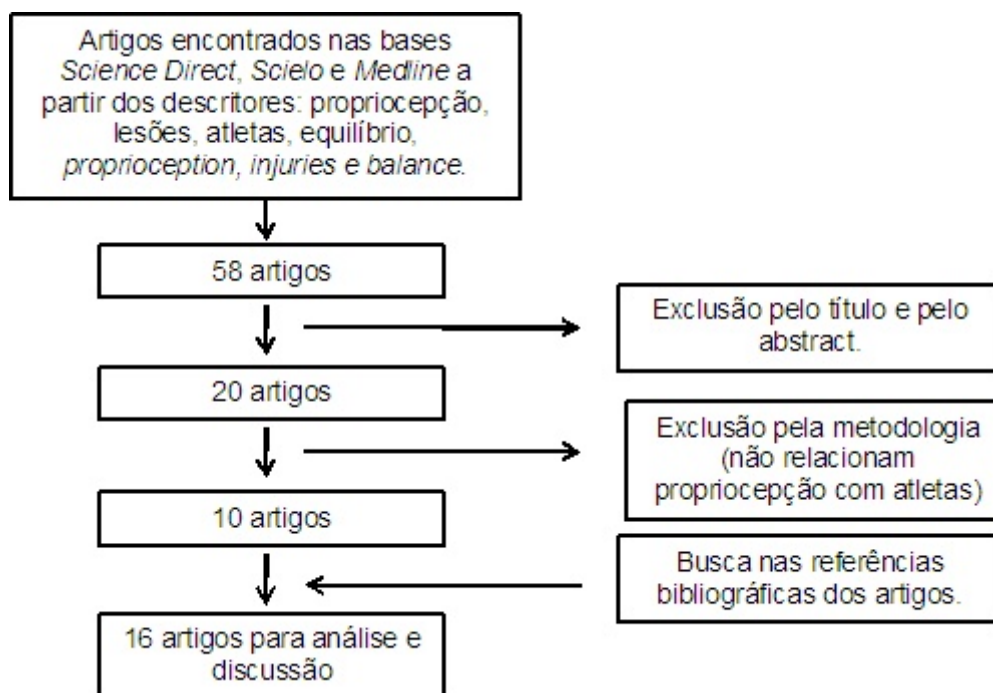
Artigos encontrados nas bases Science Direct, Scielo e Medline a partir dos descritores: propriocepção, lesões, atletas, equilíbrio, proprioception, injuries e balance.

58 artigos

Exclusão pelo título e pelo abstract.

20 artigos

Exclusão pela metodologia (não relacionam propriocepção com atletas)

10 artigos

Busca nas referências bibliográficas dos artigos.

16 artigos para análise e discussão